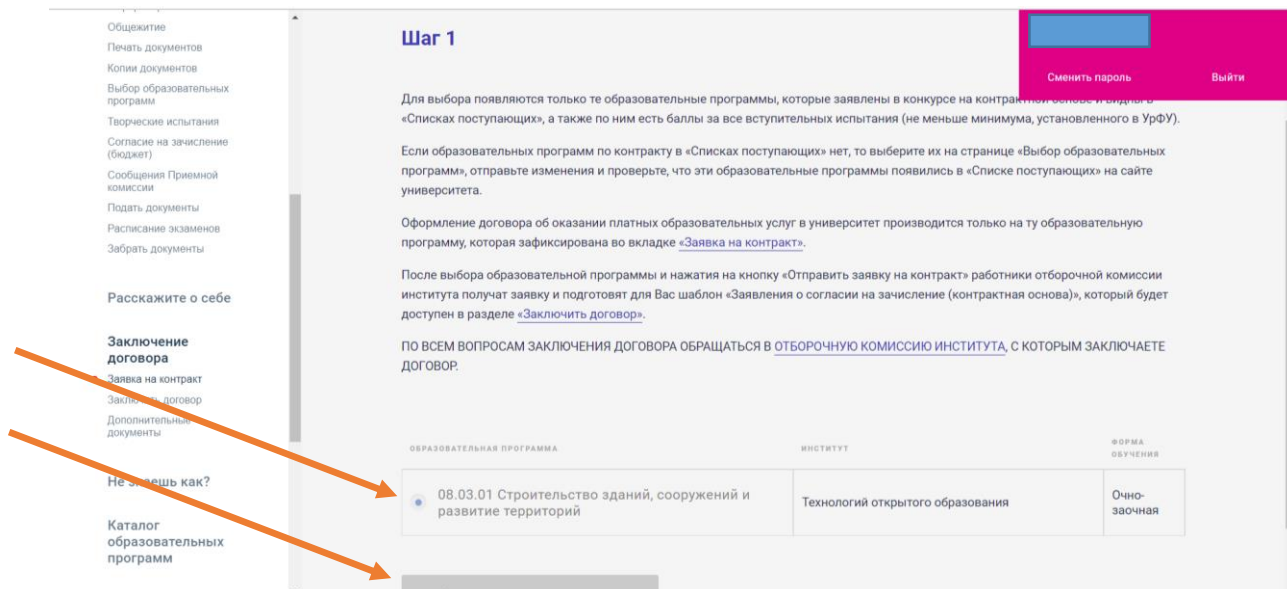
Общежитие
Печать документов
Копии документов
Выбор образовательных программ
Творческие испытания
Согласие на зачисление (бюджет)
Сообщения Приемной комиссии
Подать документы
Расписание экзаменов
Забрать документы

Расскажите о себе

Заключение договора
Заявка на контракт
Закл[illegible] договор
Дополнительн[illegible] документы

Не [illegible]ешь как?

Каталог образовательных программ

Сменить пароль
Выйти

Шаг 1

Для выбора появляются только те образовательные программы, которые заявлены в конкурсе на контракт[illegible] основе и видны в «Списках поступающих», а также по ним есть баллы за все вступительных испытания (не меньше минимума, установленного в УрФУ).

Если образовательных программ по контракту в «Списках поступающих» нет, то выберите их на странице «Выбор образовательных программ», отправьте изменения и проверьте, что эти образовательные программы появились в «Списке поступающих» на сайте университета.

Оформление договора об оказании платных образовательных услуг в университет производится только на ту образовательную программу, которая зафиксирована во вкладке «Заявка на контракт».

После выбора образовательной программы и нажатия на кнопку «Отправить заявку на контракт» работники отборочной комиссии института получат заявку и подготовят для Вас шаблон «Заявления о согласии на зачисление (контрактная основа)», который будет доступен в разделе «Заключить договор».

ПО ВСЕМ ВОПРОСАМ ЗАКЛЮЧЕНИЯ ДОГОВОРА ОБРАЩАТЬСЯ В ОТБОРОЧНУЮ КОМИССИЮ ИНСТИТУТА, С КОТОРЫМ ЗАКЛЮЧАЕТЕ ДОГОВОР.

| ОБРАЗОВАТЕЛЬНАЯ ПРОГРАММА | ИНСТИТУТ | ФОРМА ОБУЧЕНИЯ |
|---|---|---|
| 08.03.01 Строительство зданий, сооружений и развитие территорий | Технологий открытого образования | Очно-заочная |